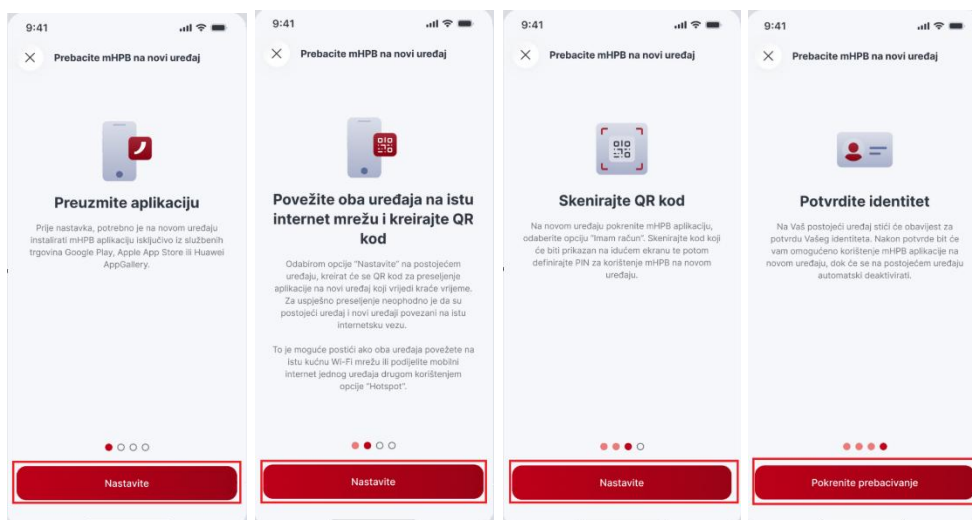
9:41

Prebacite mHPB na novi uređaj

Preuzmite aplikaciju

Prije nastavka, potrebno je na novom uređaju instalirati mHPB aplikaciju isključivo iz službenih trgovina Google Play, Apple App Store ili Huawei AppGallery.

Nastavite

9:41

Prebacite mHPB na novi uređaj

Povežite oba uređaja na istu internet mrežu i kreirajte QR kod

Odabirom opcije "Nastavite" na postojećem uređaju, kreirat će se QR kod za preseljenje aplikacije na novi uređaj koji vrijedi kraće vrijeme. Za uspješno preseljenje neophodno je da su postojeći uređaj i novi uređaj povezani na istu internetsku vezu.

To je moguće postići ako oba uređaja povežete na istu kućnu Wi-Fi mrežu ili podijelite mobilni internet jednog uređaja drugom korištenjem opcije "Hotspot".

Nastavite

9:41

Prebacite mHPB na novi uređaj

Skenirajte QR kod

Na novom uređaju pokrenite mHPB aplikaciju, odaberite opciju "Imam račun". Skenirajte kod koji će biti prikazan na idućem ekranu te potom definirajte PIN za korištenje mHPB na novom uređaju.

Nastavite

9:41

Prebacite mHPB na novi uređaj

Potvrdite identitet

Na Vaš postojeći uređaj stići će obavijest za potvrdu Vašeg identiteta. Nakon potvrde bit će vam omogućeno korištenje mHPB aplikacije na novom uređaju, dok će se na postojećem uređaju automatski deaktivirati.

Pokrenite prebacivanje